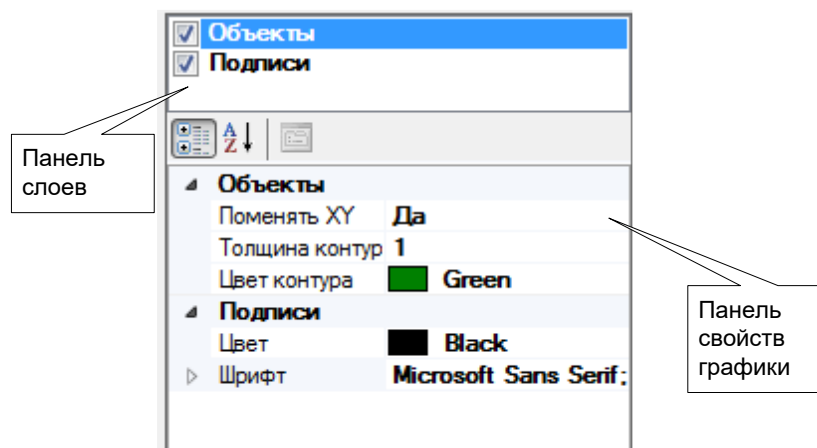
Объекты
Подписи

Панель слоев

Объекты

| Поменять XY | Да |
|---|---|
| Толщина контур | 1 |
| Цвет контура | Green |

Подписи

| Цвет | Black |
|---|---|
| Шрифт | Microsoft Sans Serif; |

Панель свойств графики